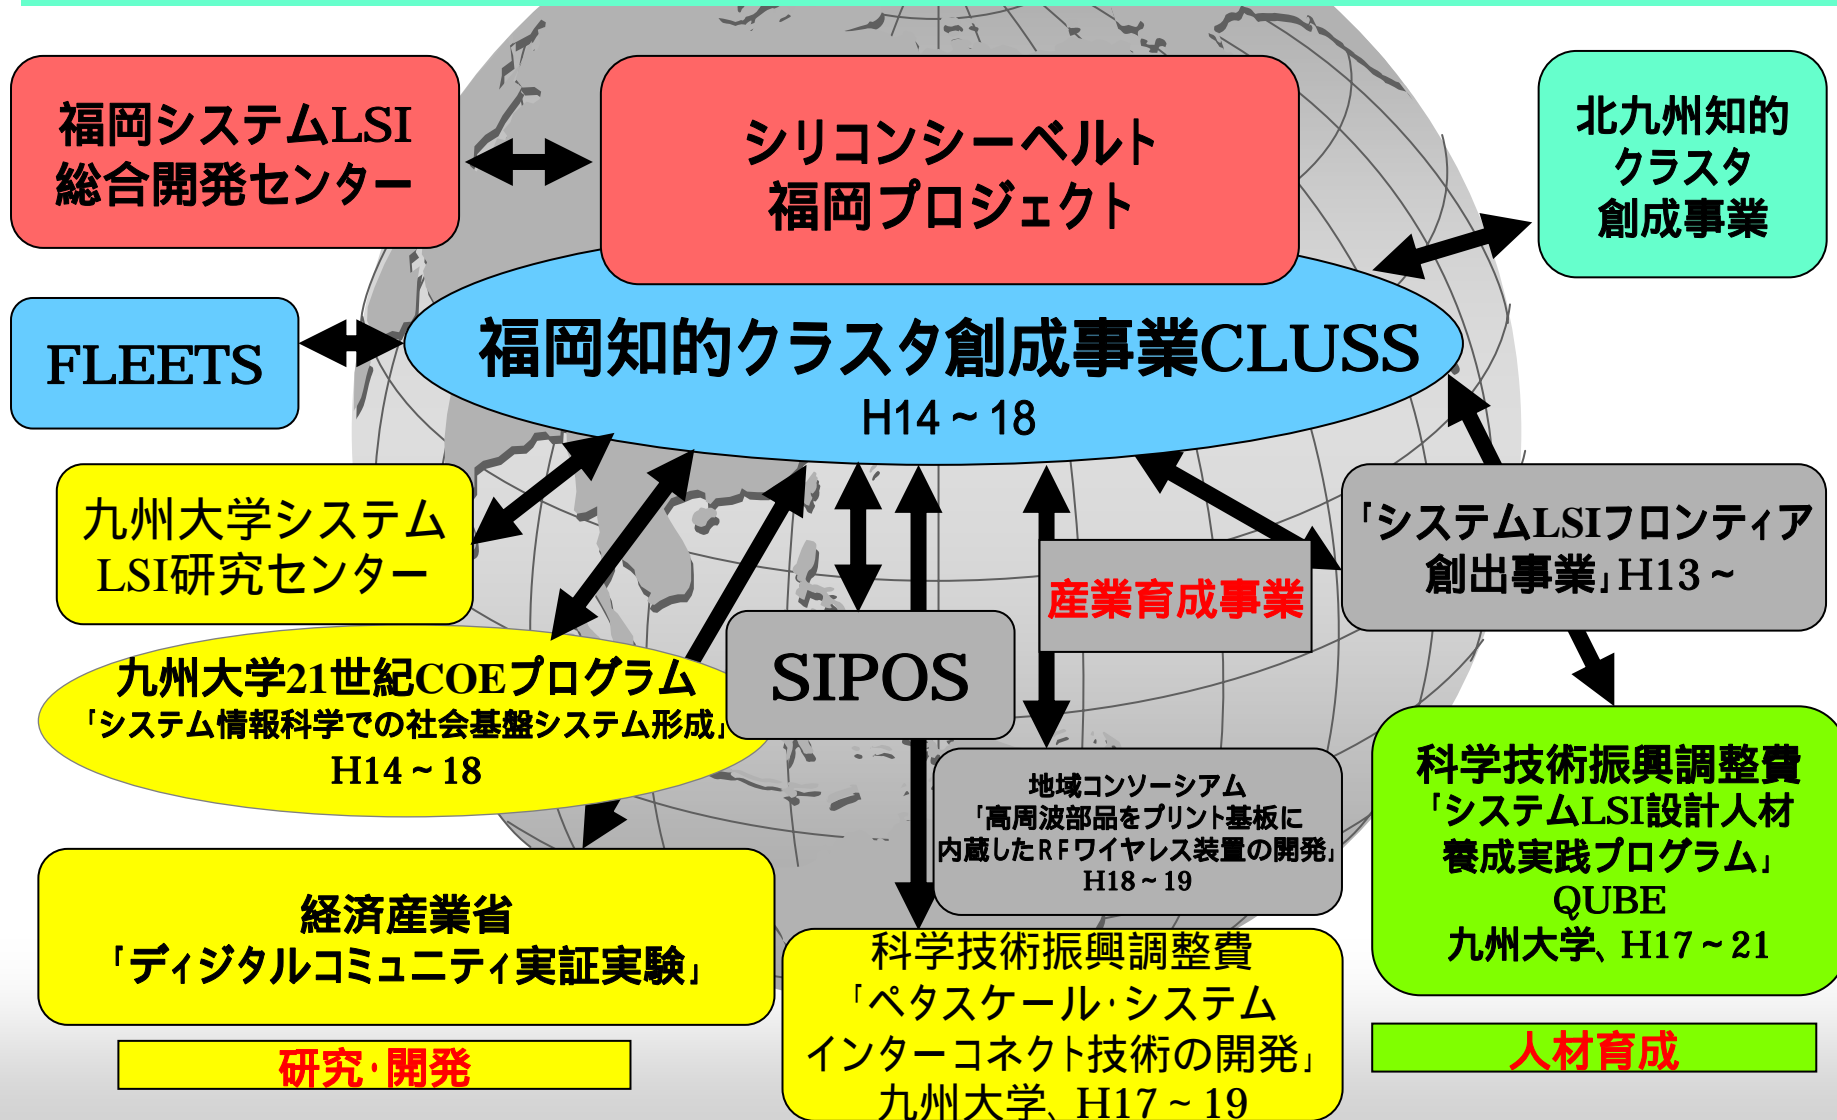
福岡システムLSI総合開発センター

シリコンシーベルト福岡プロジェクト

北九州知的クラスタ創成事業

FLEETS

福岡知的クラスタ創成事業CLUSS
H14～18

九州大学システムLSI研究センター

「システムLSIフロンティア創出事業」H13～

産業育成事業

SIPOS

九州大学21世紀COEプログラム
「システム情報科学での社会基盤システム形成」
H14～18

地域コンソーシアム
「高周波部品をプリント基板に内蔵したRFワイヤレス装置の開発」
H18～19

科学技術振興調整費
「システムLSI設計人材養成実践プログラム」
QUBE
九州大学、H17～21

経済産業省
「ディジタルコミュニティ実証実験」

研究・開発

科学技術振興調整費
「ペタスケール・システムインターコネクト技術の開発」
九州大学、H17～19

人材育成